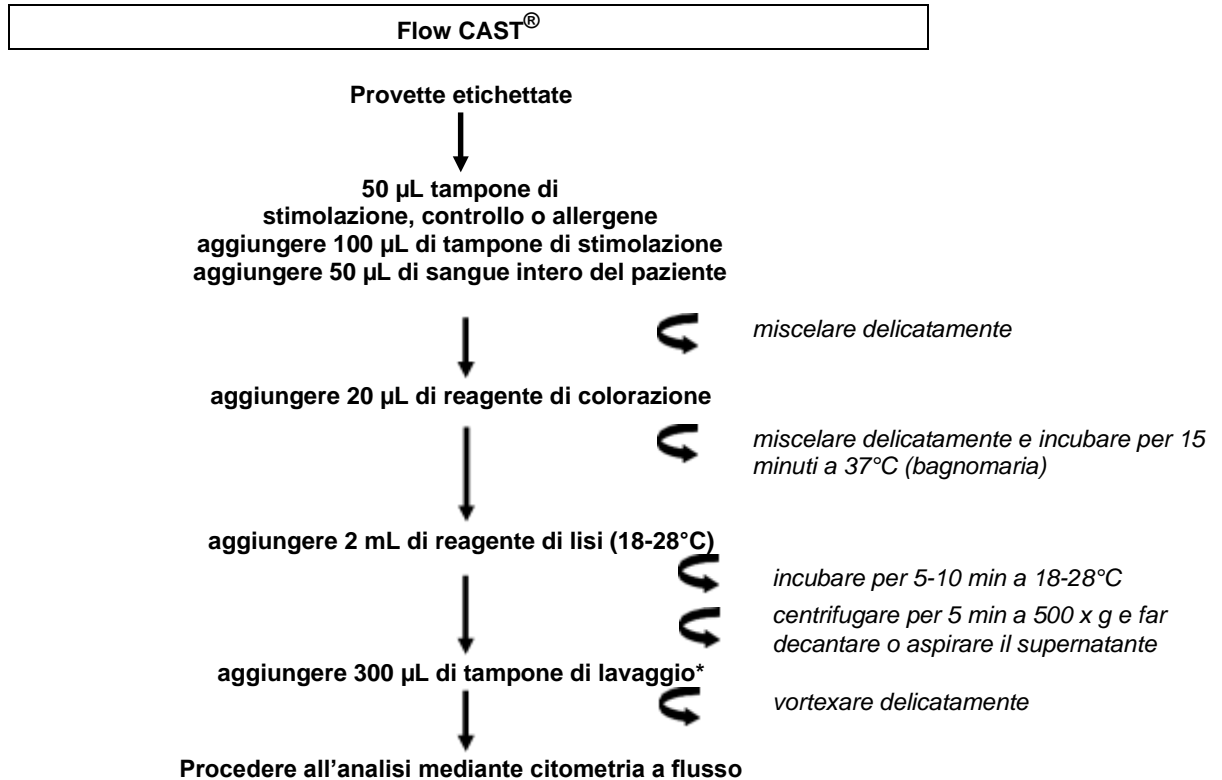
Flow CAST®

Provette etichettate

50 µL tampone di stimolazione, controllo o allergene
aggiungere 100 µL di tampone di stimolazione
aggiungere 50 µL di sangue intero del paziente

miscelare delicatamente

aggiungere 20 µL di reagente di colorazione

miscelare delicatamente e incubare per 15 minuti a 37°C (bagnomaria)

aggiungere 2 mL di reagente di lisi (18-28°C)

incubare per 5-10 min a 18-28°C

centrifugare per 5 min a 500 x g e far decantare o aspirare il supernatante

aggiungere 300 µL di tampone di lavaggio*

vortexare delicatamente

Procedere all'analisi mediante citometria a flusso